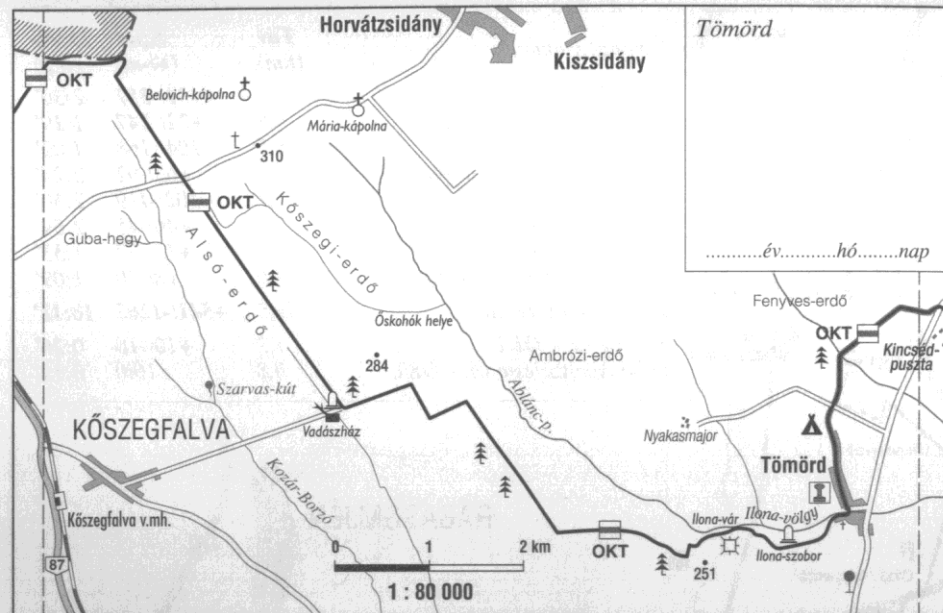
Horvátzsidány
Kiszsidány
Tömörd
OKT
Belovich-kápolna
Mária-kápolna
310
OKT
Kőszegi-erdő
Guba-hegy
Alsó-erdő
..........év..........hó.......nap
Fenyves-erdő
OKT
Kincsed-puszta
Őskohók helye
284
Ambrózi-erdő
Ablánc-p.
Szarvas-kút
KŐSZEGFALVA
Vadászház
Nyakasmajor
Tömörd
Kozár-Borzó
Kőszegfalva v.mh.
Ilona-vár
Ilona-völgy
87
0
1
2 km
OKT
Ilona-szobor
251
1 : 80 000